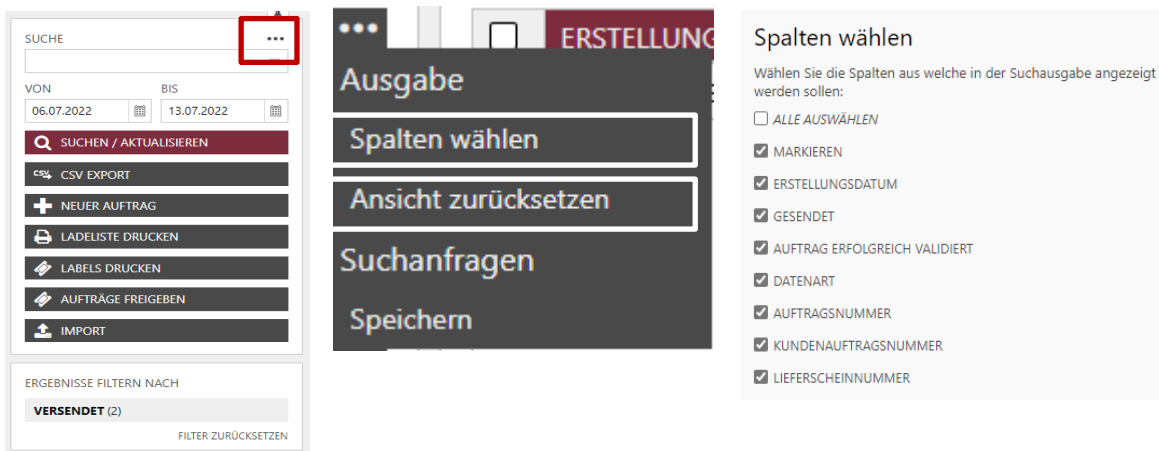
SUCHE

•••

VON
06.07.2022

BIS
13.07.2022

SUCHEN / AKTUALISIEREN

CSV EXPORT

NEUER AUFTRAG

LADELISTE DRUCKEN

LABELS DRUCKEN

AUFTRÄGE FREIGEBEN

IMPORT

ERGEBNISSE FILTERN NACH

VERSENDET (2)

FILTER ZURÜCKSETZEN

•••

ERSTELLUNG

Ausgabe

Spalten wählen

Ansicht zurücksetzen

Suchanfragen

Speichern

Spalten wählen

Wählen Sie die Spalten aus welche in der Suchausgabe angezeigt werden sollen:

ALLE AUSWÄHLEN

MARKIEREN

ERSTELLUNGSDATUM

GESENDET

AUFTRAG ERFOLGREICH VALIDIERT

DATENART

AUFTRAGSNUMMER

KUNDENAUFTRAGSNUMMER

LIEFERSCHEINNUMMER